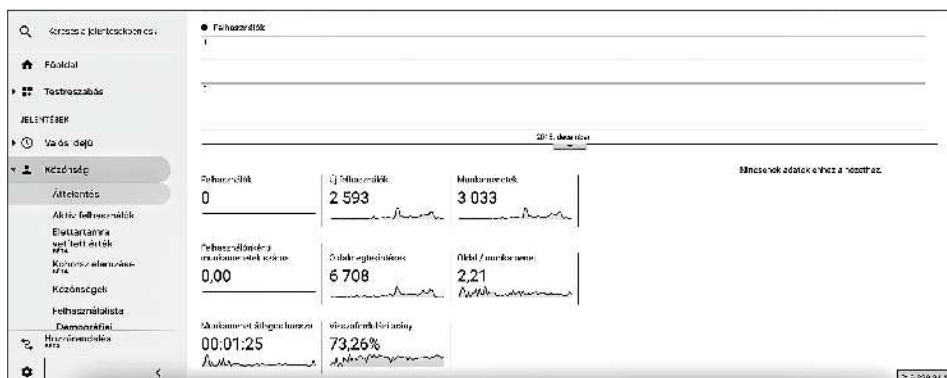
Keresés a jelentésekben és

Főoldal

Testreszabás

JELENTÉSEK

Valós idejű

Közönség

Áttekintés

Aktív felhasználók

Élettartamra vetített érték BÉTA

Kohorszelemzése BÉTA

Közönségek

Felhasználólista

Demográfiai

Hozzárendelés BÉTA

Felhasználók

2015. december

Felhasználók
0

Új felhasználók
2 593

Munkamenetek
3 033

Felhasználónkénti munkamenetek száma
0,00

Oldalmegtekintések
6 708

Oldal / munkamenet
2,21

Munkamenet átlagos hossza
00:01:25

Visszafordulási arány
73,26%

Nincsenek adatok ehhez a nézethez.